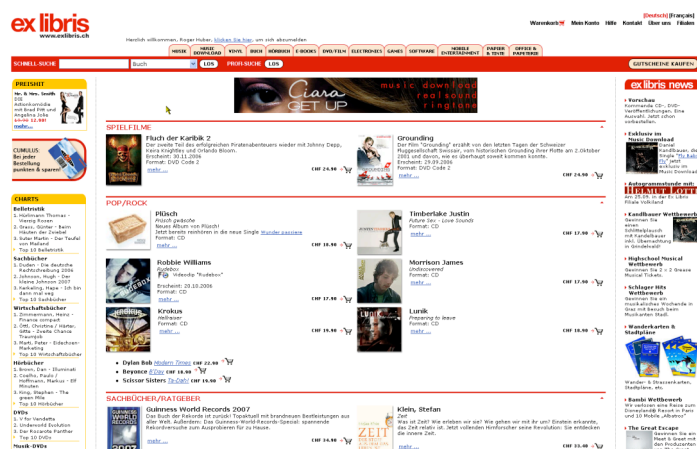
ex libris
www.exlibris.ch

Herzlich willkommen, Roger Huber. klicken Sie hier, um sich abzumelden

Deutsch | Français
Warenkorb | Mein Konto | Hilfe | Kontakt | Über uns | Filialen

MUSIK | MUSIC DOWNLOAD | VINYL | BUCH | HÖRBUCH | E-BOOKS | DVD/FILM | ELECTRONICS | GAMES | SOFTWARE | MOBILE ENTERTAINMENT | PAPIER & TINTE | OFFICE & PAPETERIE

SCHNELL-SUCHE | Buch | LOS | PROFI-SUCHE | LOS | GUTSCHEINE KAUFEN

PREISHIT
Mr. & Mrs. Smith
DVD
Actionkomödie mit Brad Pitt und Angelina Jolie
~~24.90~~ 12.90!
mehr...

CUMULUS: Bei jeder Bestellung punkten & sparen!

CHARTS
Belletristik
1. Hoffmann Thomas - Vierzig Rosen
2. Grass, Günter - Beim Häuten der Zwiebel
3. Suter Martin - Der Teufel von Mailand
Top 10 Belletristik
Sachbücher
1. Duden - Die deutsche Rechtschreibung 2006
2. Johnson, Hugh - Der kleine Johnson 2007
3. Kerkeling, Hape - Ich bin dann mal weg
Top 10 Sachbücher
Wirtschaftsbücher
1. Zimmermann, Heinz - Finance compact
2. Öttl, Christine / Härter, Gitte - Zweite Chance Traumjob
3. Marti, Peter - Erdachen-Marketing
Top 10 Wirtschaftsbücher
Hörbücher
1. Brown, Dan - Illuminati
2. Coelho, Paulo / Hoffmann, Markus - Elf Minuten
3. King, Stephen - The green Mile
Top 10 Hörbücher
DVDs
1. V for Vendetta
2. Underworld Evolution
3. Der Rosarote Panther
Top 10 DVDs
Musik-DVDs

Ciara GET UP
music download
real sound
ringtone

SPIELFILME
Fluch der Karibik 2
Der zweite Teil des erfolgreichen Piratenabenteuers mit Johnny Depp, Keira Knightley und Orlando Bloom.
Erscheint: 30.11.2006
Format: DVD Code 2
mehr ...
CHF 24.90

Grounding
Der Film "Grounding" erzählt von den letzten Tagen der Schweizer Fluggesellschaft Swissair, vom historischen Grounding ihrer Flotte am 2.Oktober 2001 und davon, wie es überhaupt soweit kommen konnte.
Erscheint: 29.09.2006
Format: DVD Code 2
mehr ...
CHF 24.90

POP/ROCK
Plüsch
Plüsch gepackt
Neues Album von Plüsch!
Jetzt bereits reinhören in die neue Single Wunder passiere
Format: CD
mehr ...
CHF 17.90

Timberlake Justin
Future Sex - Love Sounds
Format: CD
mehr ...
CHF 17.90

Robbie Williams
Rudebox
Videoclip "Rudebox"
Erscheint: 20.10.2006
Format: CD
mehr ...
CHF 17.90

Morrison James
Undiscovered
Format: CD
mehr ...
CHF 17.90

Krokus
Hellraiser
Format: CD
mehr ...
CHF 17.90

Lunik
Preparing to leave
Format: CD
mehr ...
CHF 17.90

Dylan Bob Modern Times CHF 22.90
Beyonce B'Day CHF 19.90
Scissor Sisters Ta-Dah! CHF 19.90

SACHBÜCHER/RATGEBER
Guinness World Records 2007
Das Buch der Rekorde mit purem Trashfaktor mit brandneuen Bestleistungen aus aller Welt. Außerdem: Das Guinness-World-Records-Special: spannende Rekordversuche zum Ausprobieren für zu Hause.
CHF 29.90

Klein, Stefan
Zeit
Was ist Zeit? Wie erleben wir sie? Wie gehen wir mit ihr um? Einstein erkannte, dass Zeit relativ ist. Jetzt vollenden Hirnforscher seine Revolution: Sie entdecken die innere Zeit.
CHF 33.40

ex libris news
Vorschau
Kommende CD-, DVD-Veröffentlichungen. Eine Auswahl. Jetzt schon vorbestellen.
Exklusiv im Music Download
Daniel Kandlbauer: Die Single "Flu Baby Flu" jetzt exklusiv im Music Download!
Autogrammstunde mit: HELMUT LOTTI
Am 25.09. in der Ex Libris Filiale Volkiland
Kandlbauer Wettbewerb
Gewinnen Sie einen Schlitteplausch mit Kandlbauer inkl. Übernachtung in Grindelwald!
Highschool Musical Wettbewerb
Gewinnen Sie 2 x 2 Grease Musical Tickets.
Schlager Hits Wettbewerb
Gewinnen Sie ein musikalisches Wochende in Graz mit Besuch beim Musikantenstadl!
Wanderkarten & Stadtpläne
Wander- & Strassenkarten, Stadtpläne, etc.
Bambi Wettbewerb
Wir verlosen eine Reise zum Disneyland® Resort in Paris und 10 Mobile "Mitfahrer"
The Great Escape
Gewinnen Sie ein Meet & Greet mit den Jungs von Scha... eine Reise...